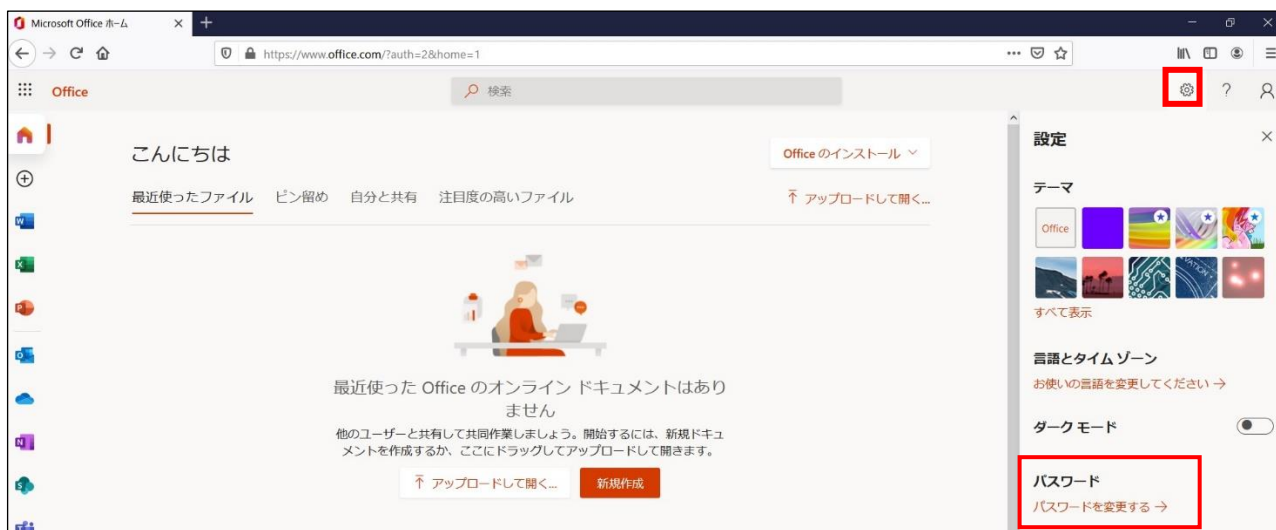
Microsoft Office ホーム

https://www.office.com/?auth=2&home=1

Office

検索

こんにちは

Office のインストール

最近使ったファイル　ピン留め　自分と共有　注目度の高いファイル

アップロードして開く...

最近使った Office のオンライン ドキュメントはありません

他のユーザーと共有して共同作業しましょう。開始するには、新規ドキュメントを作成するか、ここにドラッグしてアップロードして開きます。

アップロードして開く...

新規作成

設定

テーマ

Office

すべて表示

言語とタイム ゾーン

お使いの言語を変更してください →

ダーク モード

パスワード

パスワードを変更する →